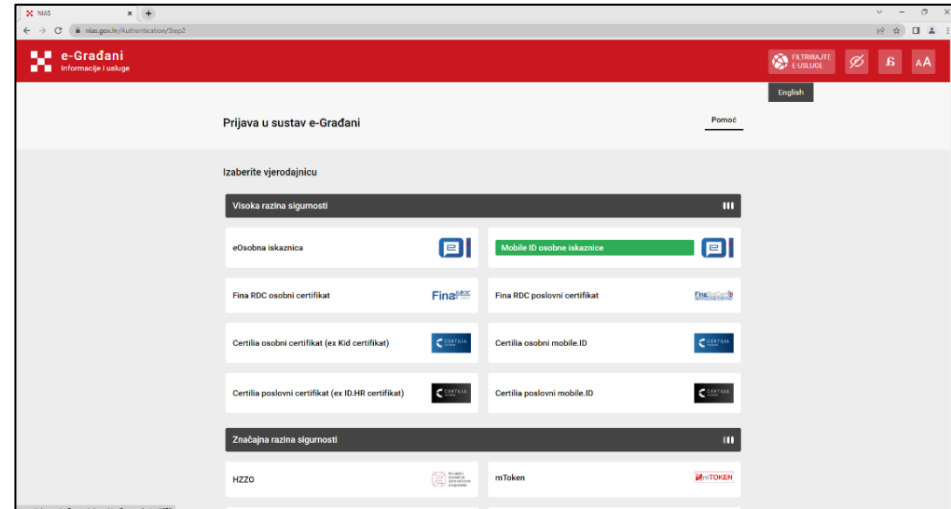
NIAS
nias.gov.hr/Authentication/Step2

e-Građani
Informacije i usluge

FILTRIRAJTE E-USLUGE

English

Prijava u sustav e-Građani

Pomoć

Izaberite vjerodajnicu

Visoka razina sigurnosti

eOsobna iskaznica

Mobile ID osobne iskaznice

Fina RDC osobni certifikat

Fina

Fina RDC poslovni certifikat

Fina

Certilia osobni certifikat (ex Kid certifikat)

CERTILIA

Certilia osobni mobile.ID

CERTILIA

Certilia poslovni certifikat (ex ID.HR certifikat)

CERTILIA

Certilia poslovni mobile.ID

CERTILIA

Značajna razina sigurnosti

HZZO

mToken

mTOKEN